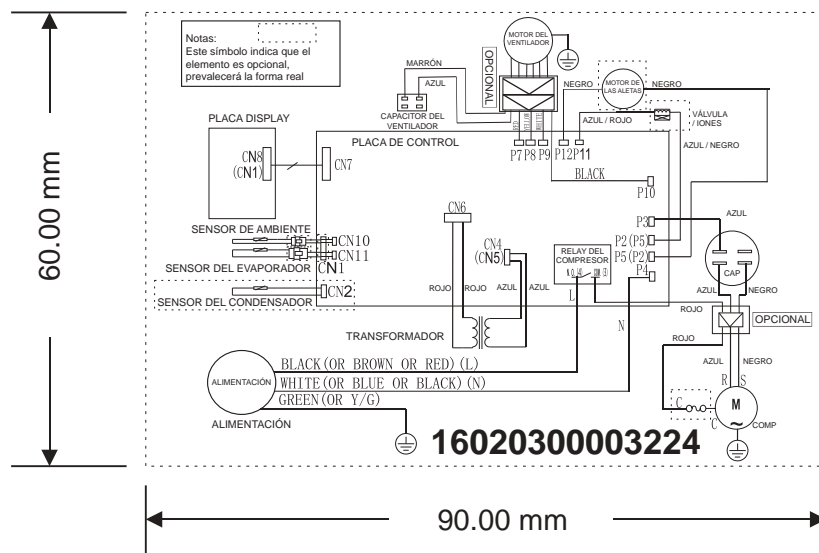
60.00 mm

Notas:
Este símbolo indica que el elemento es opcional, prevalecerá la forma real

MOTOR DEL VENTILADOR

OPCIONAL

MARRÓN

AZUL

CAPACITOR DEL VENTILADOR

NEGRO

MOTOR DE LAS ALETAS

NEGRO

AZUL / ROJO

VÁLVULA / IONES

AZUL / NEGRO

PLACA DISPLAY

PLACA DE CONTROL

CN8 (CN1)

CN7

P7 P8 P9 P12 P11

BLACK

P10

CN6

SENSOR DE AMBIENTE

CN10

CN11

SENSOR DEL EVAPORADOR

CN1

CN2

SENSOR DEL CONDENSADOR

CN4 (CN5)

RELAY DEL COMPRESOR

P3

P2 (P5)

P5 (P2)

P4

AZUL

CAP

AZUL

NEGRO

ROJO

ROJO

AZUL

AZUL

L

ROJO

OPCIONAL

TRANSFORMADOR

N

ROJO

AZUL

NEGRO

ALIMENTACIÓN

BLACK (OR BROWN OR RED) (L)

WHITE (OR BLUE OR BLACK) (N)

GREEN (OR Y/G)

R S

C

M

C

COMP

ALIMENTACIÓN

16020300003224

90.00 mm